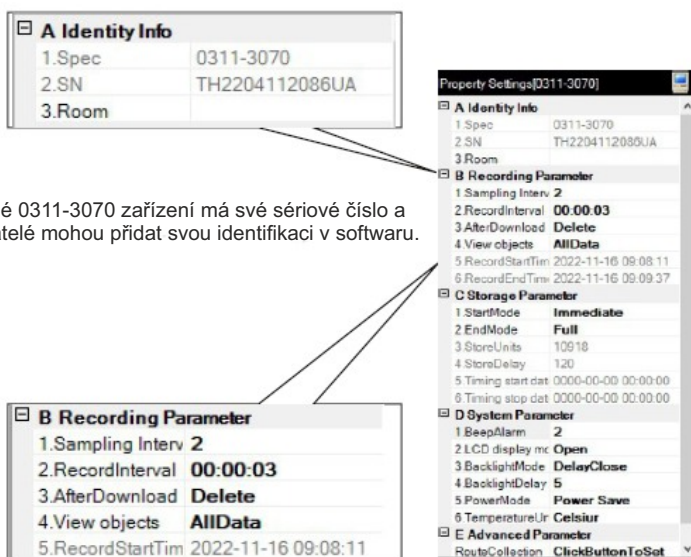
⊟ A Identity Info

| | |
|---|---|
| 1.Spec | 0311-3070 |
| 2.SN | TH2204112086UA |
| 3.Room | |

é 0311-3070 zařízení má své sériové číslo a
telé mohou přidat svou identifikaci v softwaru.

⊟ B Recording Parameter

| | |
|---|---|
| 1.Sampling Interv | 2 |
| 2.RecordInterval | 00:00:03 |
| 3.AfterDownload | Delete |
| 4.View objects | AllData |
| 5.RecordStartTim | 2022-11-16 09:08:11 |

Property Settings[0311-3070]

⊟ A Identity Info

| | |
|---|---|
| 1.Spec | 0311-3070 |
| 2.SN | TH2204112086UA |
| 3.Room | |

⊟ B Recording Parameter

| | |
|---|---|
| 1.Sampling Interv | 2 |
| 2.RecordInterval | 00:00:03 |
| 3.AfterDownload | Delete |
| 4.View objects | AllData |
| 5.RecordStartTim | 2022-11-16 09:08:11 |
| 6.RecordEndTim | 2022-11-16 09:09:37 |

⊟ C Storage Parameter

| | |
|---|---|
| 1.StartMode | Immediate |
| 2.EndMode | Full |
| 3.StoreUnits | 10918 |
| 4.StoreDelay | 120 |
| 5.Timing start dat | 0000-00-00 00:00:00 |
| 6.Timing stop dat | 0000-00-00 00:00:00 |

⊟ D System Parameter

| | |
|---|---|
| 1.BeepAlarm | 2 |
| 2.LCD display mc | Open |
| 3.BacklightMode | DelayClose |
| 4.BacklightDelay | 5 |
| 5.PowerMode | Power Save |
| 6.TemperatureUr | Celsiur |

⊟ E Advanced Parameter

| | |
|---|---|
| RouteCollection | ClickButtonToSet |